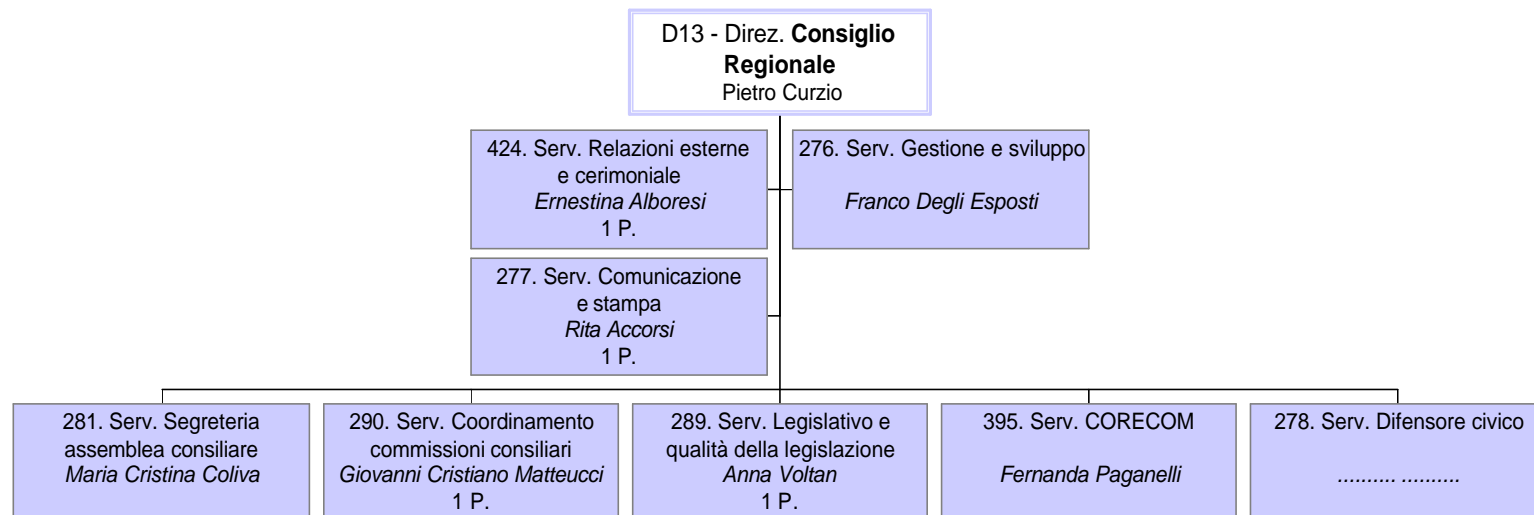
D13 - Direz. **Consiglio Regionale**
Pietro Curzio

424. Serv. Relazioni esterne e cerimoniale
*Ernestina Alboresi*
1 P.

276. Serv. Gestione e sviluppo
*Franco Degli Esposti*

277. Serv. Comunicazione e stampa
*Rita Accorsi*
1 P.

281. Serv. Segreteria assemblea consiliare
*Maria Cristina Coliva*

290. Serv. Coordinamento commissioni consiliari
*Giovanni Cristiano Matteucci*
1 P.

289. Serv. Legislativo e qualità della legislazione
*Anna Voltan*
1 P.

395. Serv. CORECOM
*Fernanda Paganelli*

278. Serv. Difensore civico
.......... ..........